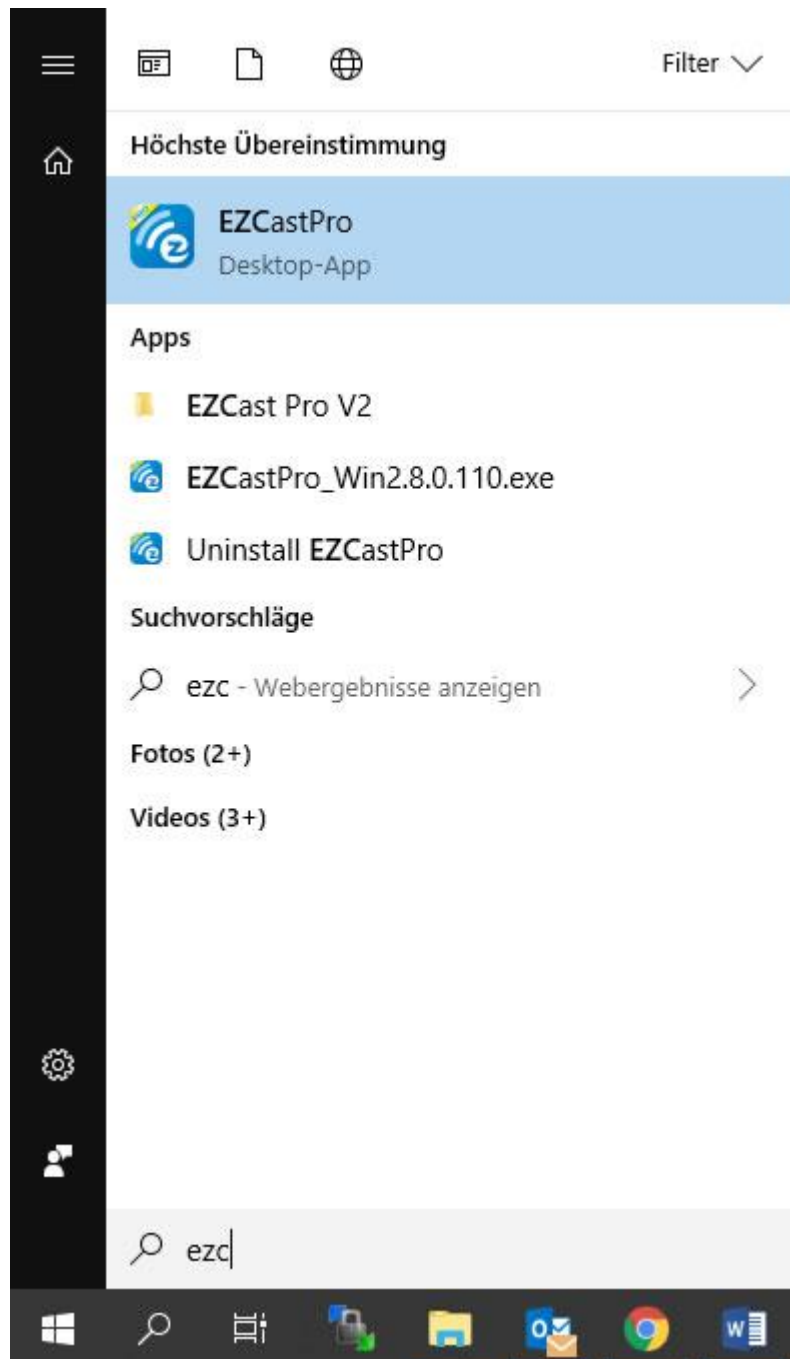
Filter

Höchste Übereinstimmung

EZCastPro
Desktop-App

Apps

EZCast Pro V2

EZCastPro_Win2.8.0.110.exe

Uninstall EZCastPro

Suchvorschläge

ezc - Webergebnisse anzeigen

Fotos (2+)

Videos (3+)

ezc